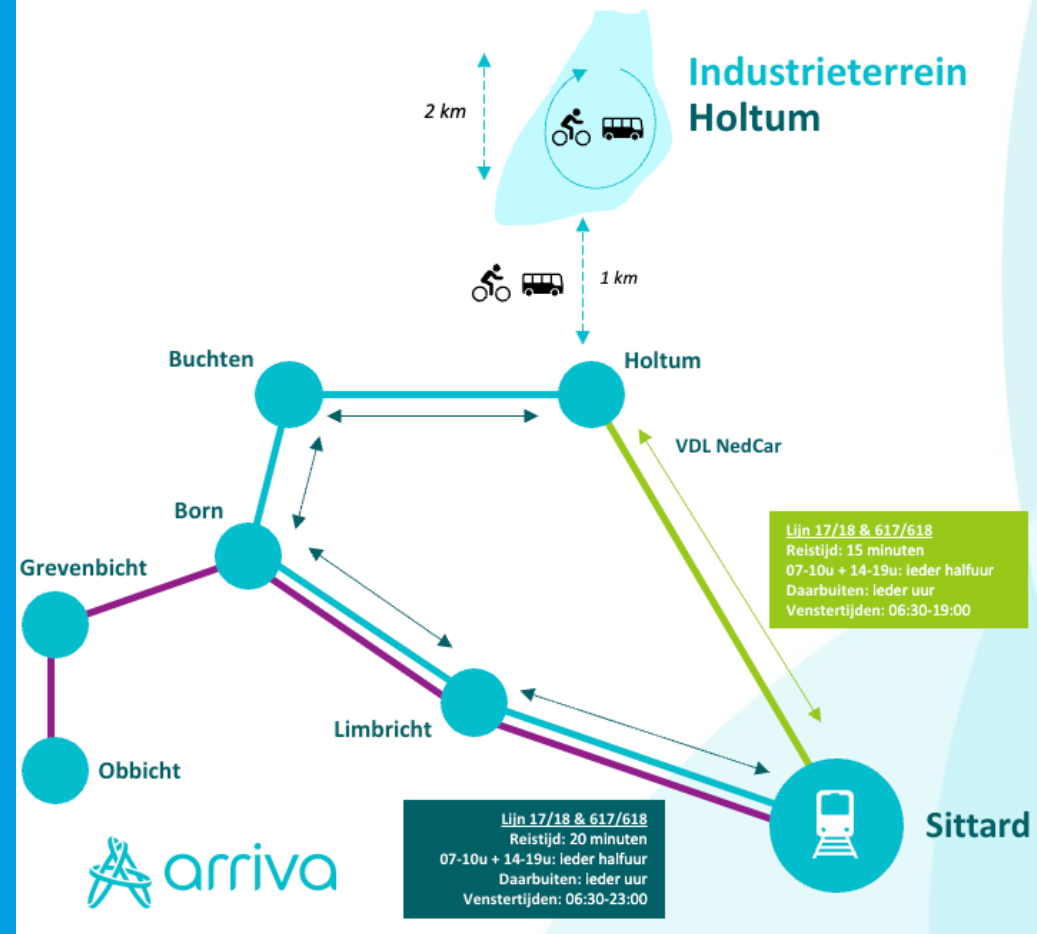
2 km

Industrieterrein
Holtum

1 km

Buchten

Holtum

VDL NedCar

Born

Lijn 17/18 & 617/618
Reistijd: 15 minuten
07-10u + 14-19u: ieder halfuur
Daarbuiten: ieder uur
Venstertijden: 06:30-19:00

Grevenbicht

Limbricht

Obbicht

Sittard

Lijn 17/18 & 617/618
Reistijd: 20 minuten
07-10u + 14-19u: ieder halfuur
Daarbuiten: ieder uur
Venstertijden: 06:30-23:00

arriva